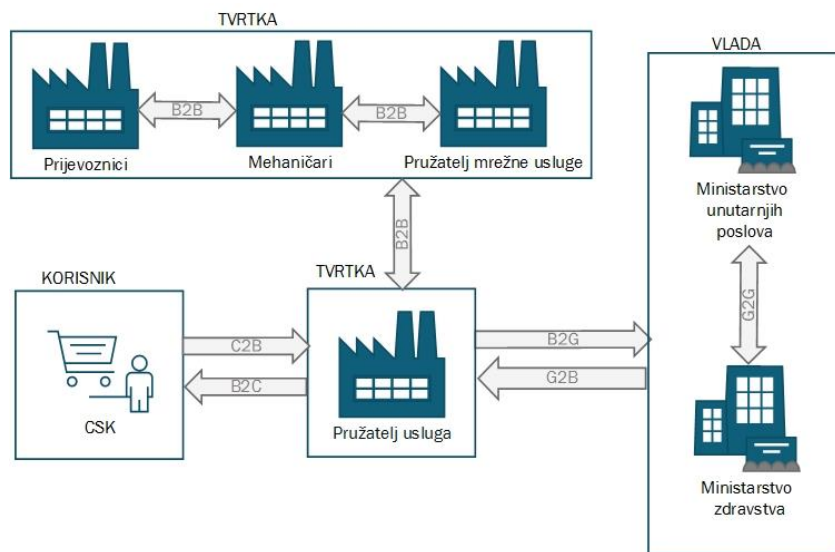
TVRTKA

B2B

B2B

Prijevoznici

Mehaničari

Pružatelj mrežne usluge

VLADA

Ministarstvo unutarnjih poslova

B2B

KORISNIK

TVRTKA

G2G

C2B

B2C

CSK

B2G

G2B

Pružatelj usluga

Ministarstvo zdravstva